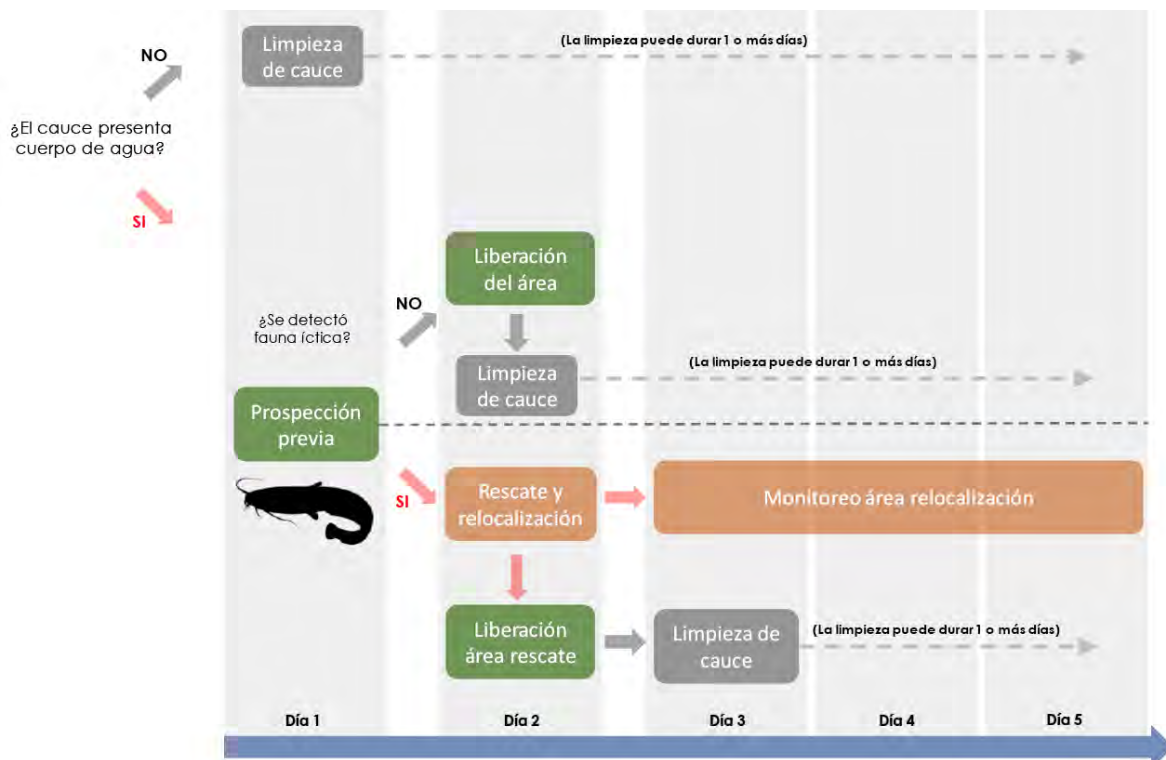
NO

Limpieza de cauce

(La limpieza puede durar 1 o más días)

¿El cauce presenta cuerpo de agua?

SI

Liberación del área

NO

¿Se detectó fauna íctica?

Limpieza de cauce

(La limpieza puede durar 1 o más días)

Prospección previa

SI

Rescate y relocalización

Monitoreo área relocalización

Liberación área rescate

Limpieza de cauce

(La limpieza puede durar 1 o más días)

Día 1

Día 2

Día 3

Día 4

Día 5